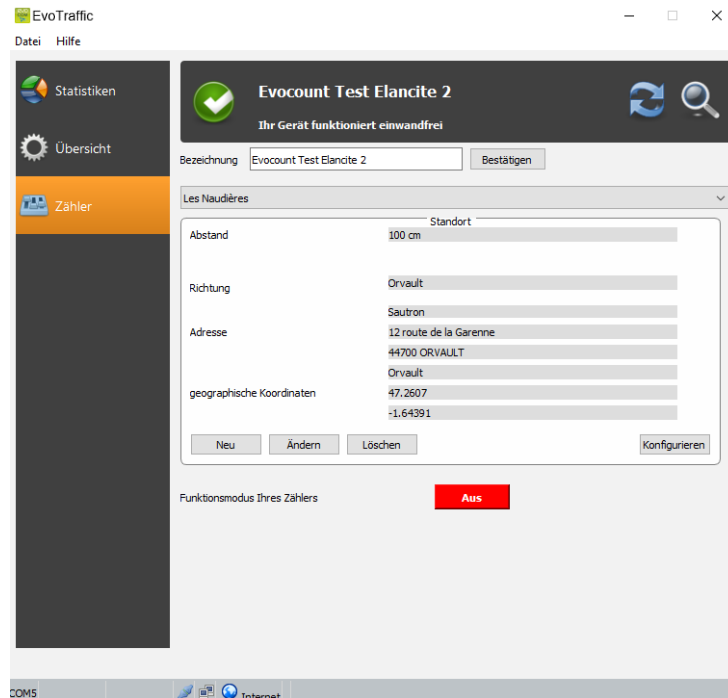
EvoTraffic

Datei Hilfe

Statistiken

Übersicht

Zähler

Evocount Test Elancite 2

Ihr Gerät funktioniert einwandfrei

Bezeichnung Evocount Test Elancite 2 Bestätigen

Les Naudières

Standort

Abstand 100 cm

Richtung Orvault

Sautron

Adresse 12 route de la Garenne

44700 ORVAULT

Orvault

geographische Koordinaten 47.2607

-1.64391

Neu Ändern Löschen Konfigurieren

Funktionsmodus Ihres Zählers Aus

COM5 Internet